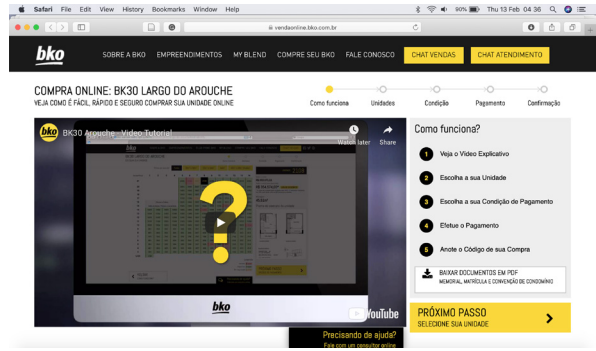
Safari File Edit View History Bookmarks Window Help

90% Thu 13 Feb 04:36

vendaonline.bko.com.br

bko

SOBRE A BKO EMPREENDIMENTOS MY BLEND COMPRE SEU BKO FALE CONOSCO CHAT VENDAS CHAT ATENDIMENTO

COMPRA ONLINE: BK30 LARGO DO AROUCHE

VEJA COMO É FÁCIL, RÁPIDO E SEGURO COMPRAR SUA UNIDADE ONLINE

Como funciona Unidades Condição Pagamento Confirmação

bko BK30 Arouche - Vídeo Tutorial

Watch later Share

?

bko

YouTube

Como funciona?

1 Veja o Vídeo Explicativo

2 Escolha a sua Unidade

3 Escolha a sua Condição de Pagamento

4 Efetue o Pagamento

5 Anote o Código de sua Compra

BAIXAR DOCUMENTOS EM PDF

MEMORIAL, MATRÍCULA E CONVENÇÃO DE CONDOMÍNIO

PRÓXIMO PASSO

SELECIONE SUA UNIDADE

Precisando de ajuda?

Fale com um consultor online